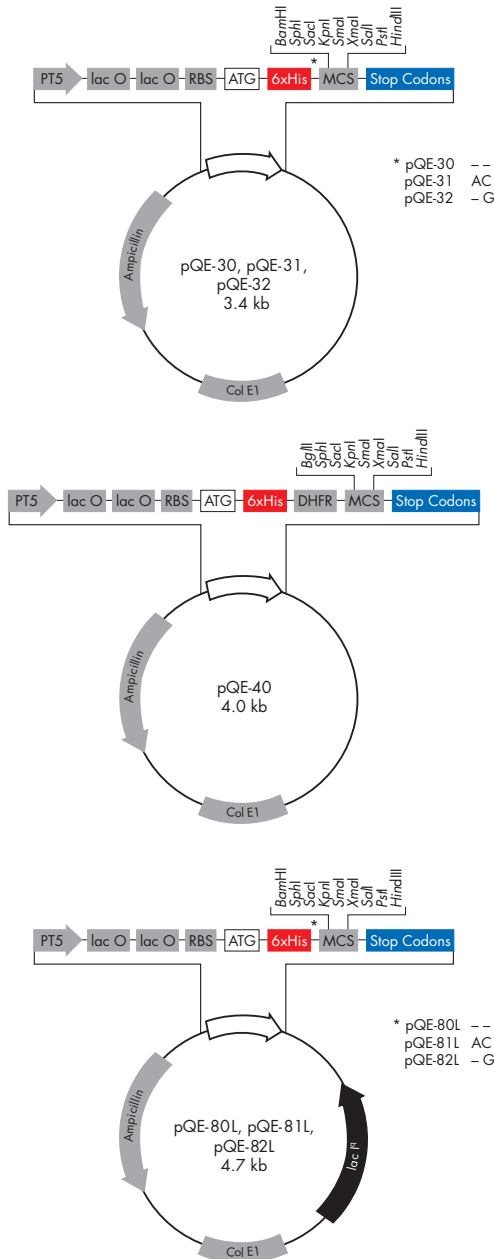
BamHI SphI SacI KpnI SmaI XmaI SalI PstI HindIII

*

PT5 lac O lac O RBS ATG 6xHis MCS Stop Codons

* pQE-30 – –
pQE-31 AC
pQE-32 – G

Ampicillin

pQE-30, pQE-31, pQE-32
3.4 kb

Col E1

BglII SphI SacI KpnI SmaI XmaI SalI PstI HindIII

PT5 lac O lac O RBS ATG 6xHis DHFR MCS Stop Codons

Ampicillin

pQE-40
4.0 kb

Col E1

BamHI SphI SacI KpnI SmaI XmaI SalI PstI HindIII

*

PT5 lac O lac O RBS ATG 6xHis MCS Stop Codons

* pQE-80L – –
pQE-81L AC
pQE-82L – G

Ampicillin

pQE-80L, pQE-81L, pQE-82L
4.7 kb

lac I$^q$

Col E1